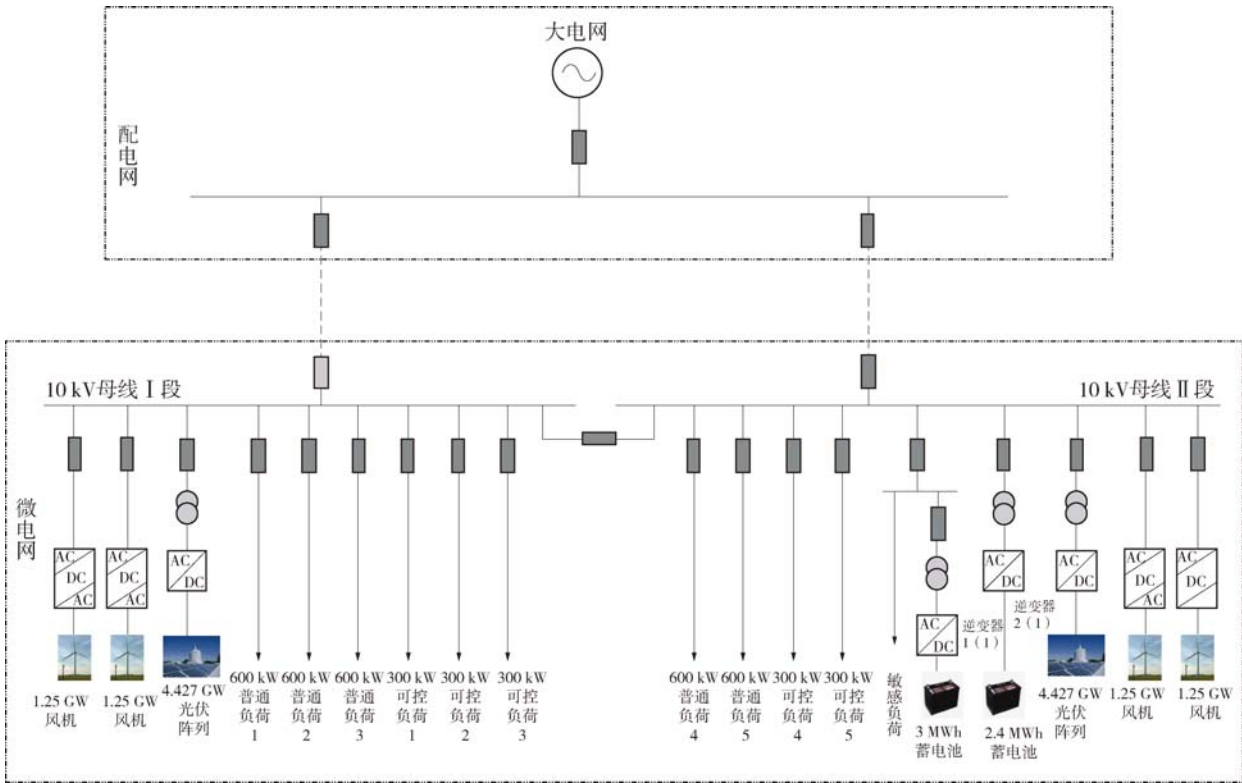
大电网

配电网

10 kV母线 I 段

10 kV母线 II 段

微电网

AC DC AC

AC DC AC

AC DC

1.25 GW 风机

1.25 GW 风机

4.427 GW 光伏阵列

600 kW 普通负荷 1

600 kW 普通负荷 2

600 kW 普通负荷 3

300 kW 可控负荷 1

300 kW 可控负荷 2

300 kW 可控负荷 3

600 kW 普通负荷 4

600 kW 普通负荷 5

300 kW 可控负荷 4

300 kW 可控负荷 5

敏感负荷

AC DC

逆变器 1（1）

3 MWh 蓄电池

AC DC

逆变器 2（1）

2.4 MWh 蓄电池

AC DC

4.427 GW 光伏阵列

AC DC AC

1.25 GW 风机

AC DC

1.25 GW 风机